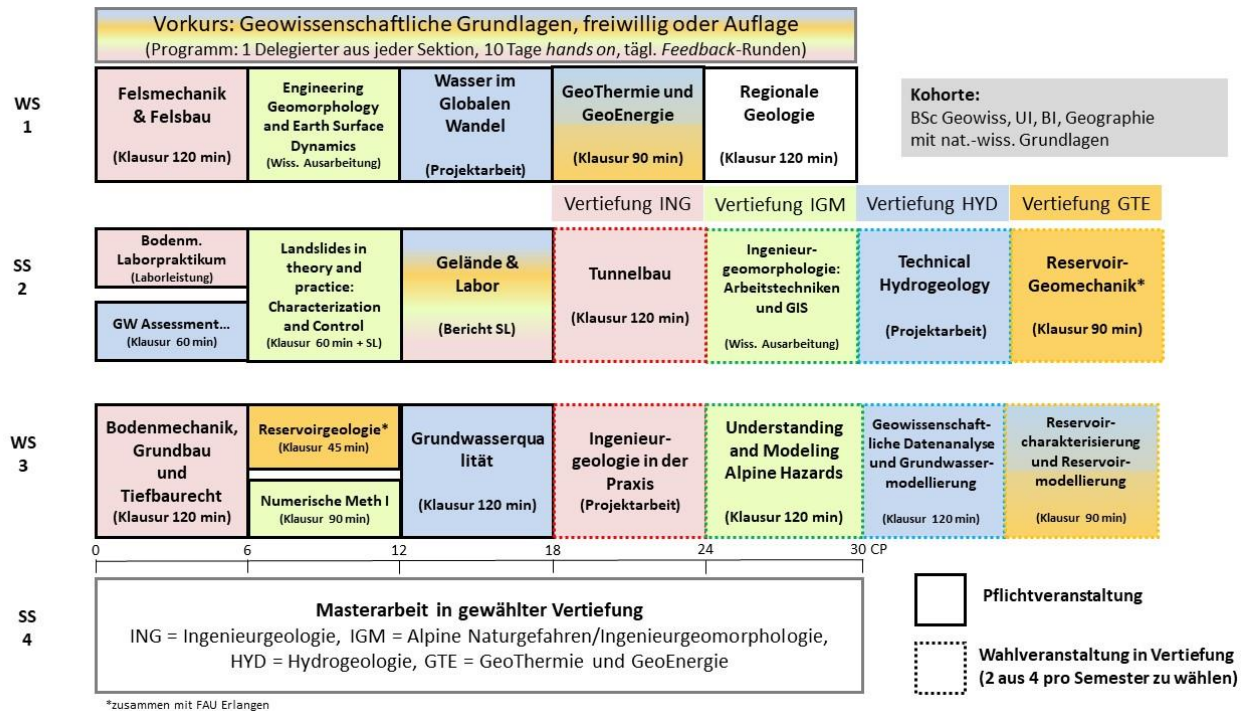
Vorkurs: Geowissenschaftliche Grundlagen, freiwillig oder Auflage
(Programm: 1 Delegierter aus jeder Sektion, 10 Tage *hands on*, tägl. *Feedback*-Runden)

WS 1

Felsmechanik & Felsbau (Klausur 120 min)

Engineering Geomorphology and Earth Surface Dynamics (Wiss. Ausarbeitung)

Wasser im Globalen Wandel (Projektarbeit)

GeoThermie und GeoEnergie (Klausur 90 min)

Regionale Geologie (Klausur 120 min)

Kohorte:
BSc Geowiss, UI, BI, Geographie mit nat.-wiss. Grundlagen

Vertiefung ING | Vertiefung IGM | Vertiefung HYD | Vertiefung GTE

SS 2

Bodenm. Laborpraktikum (Laborleistung)

GW Assessment... (Klausur 60 min)

Landslides in theory and practice: Characterization and Control (Klausur 60 min + SL)

Gelände & Labor (Bericht SL)

Tunnelbau (Klausur 120 min)

Ingenieur-geomorphologie: Arbeitstechniken und GIS (Wiss. Ausarbeitung)

Technical Hydrogeology (Projektarbeit)

Reservoir-Geomechanik* (Klausur 90 min)

WS 3

Bodenmechanik, Grundbau und Tiefbaurecht (Klausur 120 min)

Reservoirgeologie* (Klausur 45 min)

Numerische Meth I (Klausur 90 min)

Grundwasserqualität (Klausur 120 min)

Ingenieurgeologie in der Praxis (Projektarbeit)

Understanding and Modeling Alpine Hazards (Klausur 120 min)

Geowissenschaftliche Datenanalyse und Grundwassermodellierung (Klausur 120 min)

Reservoircharakterisierung und Reservoirmodellierung (Klausur 90 min)

0 6 12 18 24 30 CP

SS 4

Masterarbeit in gewählter Vertiefung
ING = Ingenieurgeologie, IGM = Alpine Naturgefahren/Ingenieurgeomorphologie, HYD = Hydrogeologie, GTE = GeoThermie und GeoEnergie

Pflichtveranstaltung

Wahlveranstaltung in Vertiefung (2 aus 4 pro Semester zu wählen)

*zusammen mit FAU Erlangen